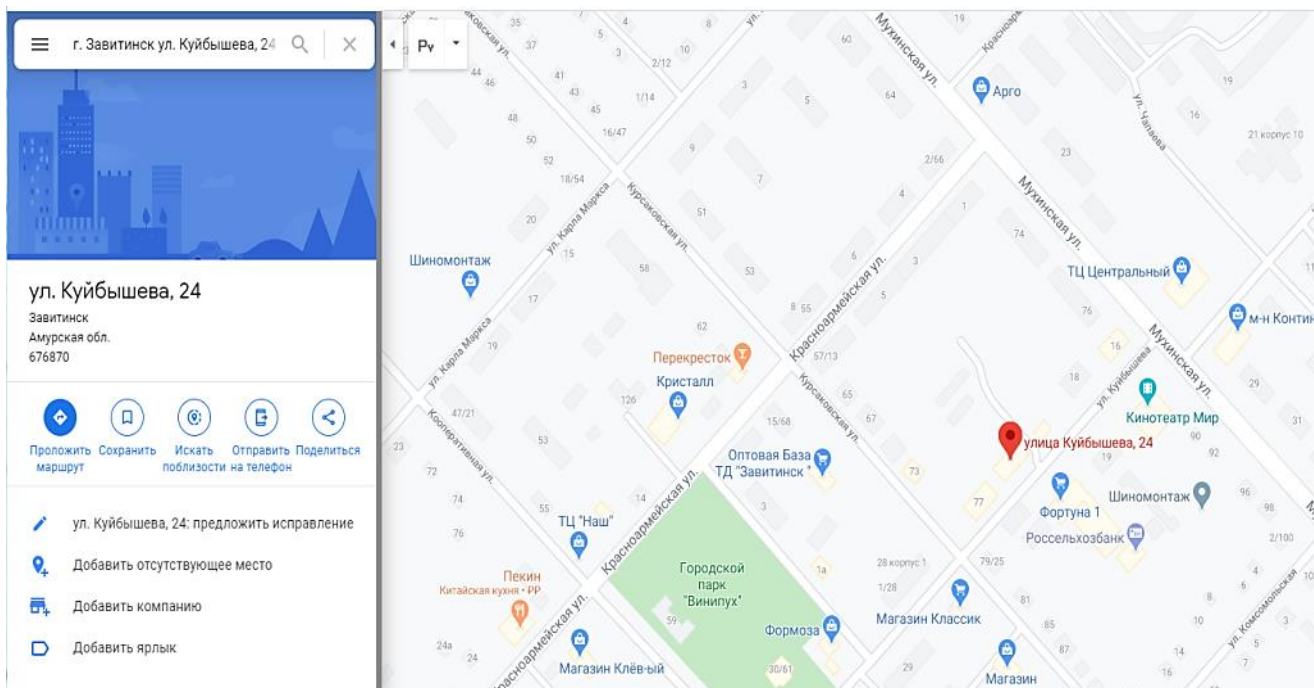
г. Завитинск ул. Куйбышева, 24

Ру

ул. Куйбышева, 24
Завитинск
Амурская обл.
676870

Проложить маршрут
Сохранить
Искать поблизости
Отправить на телефон
Поделиться

ул. Куйбышева, 24: предложить исправление
Добавить отсутствующее место
Добавить компанию
Добавить ярлык

Мухинская ул.
Арго
Мухинская ул.
ТЦ Центральный
м-н Контин
Мухинская ул.
Курсаковская ул.
ул. Карла Маркса
Шиномонтаж
Красноармейская ул.
Перекресток
Кристалл
Курсаковская ул.
Кинотеатр Мир
ул. Куйбышева
улица Куйбышева, 24
Оптовая База ТД "Завитинск"
Кооперативная ул.
ул. Карла Маркса
Шиномонтаж
Фортуна 1
Россельхозбанк
ТЦ "Наш"
Красноармейская ул.
Городской парк "Винипух"
Пекин
Китайская кухня · ₽₽
Красноармейская ул.
Формоза
Магазин Классик
Магазин Клёв-ый
Магазин
ул. Комсомольская
ул. Чапаева
21 корпус 10
28 корпус 1
35
37
44
46
41
43
45
48
50
52
18/54
20
15
17
19
47/21
23
72
74
76
53
55
24а
24
4
5
3
2/12
10
1/14
16/47
9
8
3
7
51
58
53
62
126
14
15/68
65
67
57/13
8 55
6
3
1
4
2/66
5
60
64
19
23
74
76
16
18
29
31
90
92
19
96
98
2/100
73
77
79/25
81
85
87
1/28
1а
59
30/61
29
8
6
4
10
5
14
16
7
10